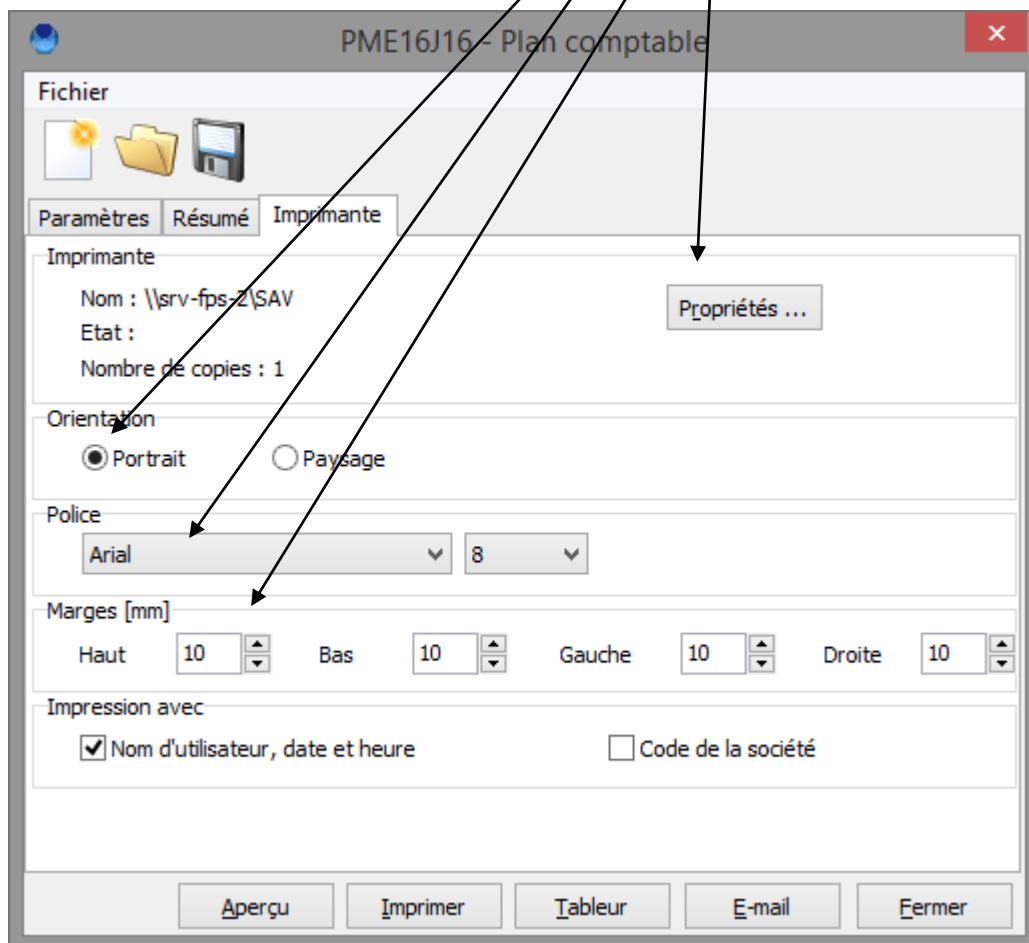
PME16J16 - Plan comptable

Fichier

Paramètres | Résumé | Imprimante

Imprimante

Nom : \\srv-fps-2\SAV

Etat :

Nombre de copies : 1

Propriétés ...

Orientation

Portrait

Paysage

Police

Arial

8

Marges [mm]

Haut 10 Bas 10 Gauche 10 Droite 10

Impression avec

Nom d'utilisateur, date et heure

Code de la société

Aperçu | Imprimer | Tableur | E-mail | Fermer